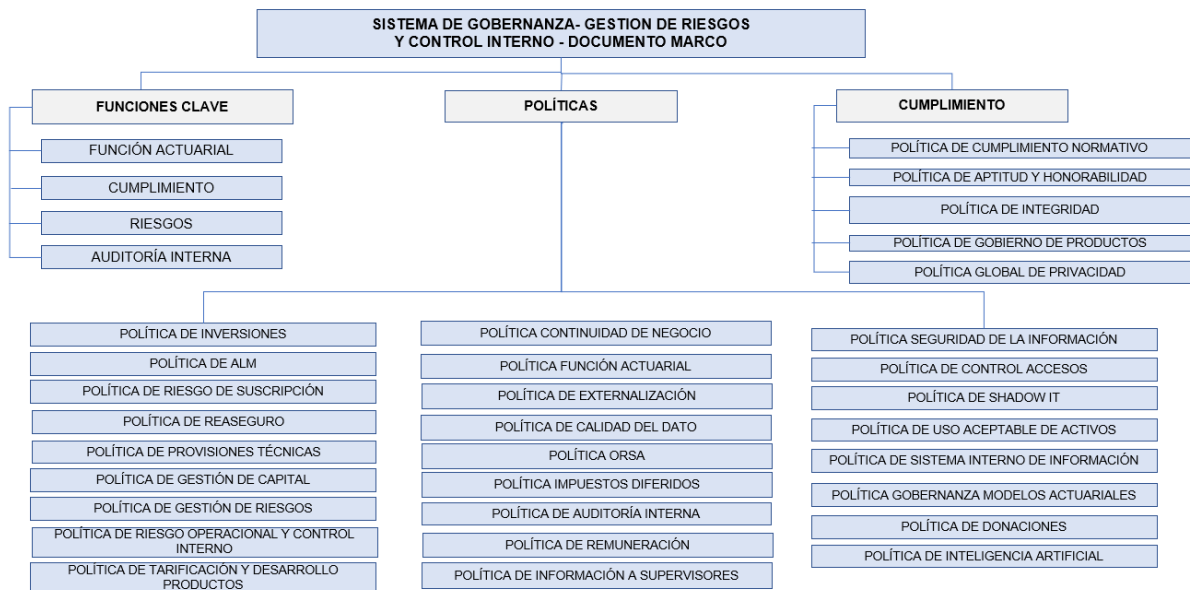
SISTEMA DE GOBERNANZA- GESTION DE RIESGOS Y CONTROL INTERNO - DOCUMENTO MARCO

FUNCIONES CLAVE

FUNCIÓN ACTUARIAL

CUMPLIMIENTO

RIESGOS

AUDITORÍA INTERNA

POLÍTICAS

CUMPLIMIENTO

POLÍTICA DE CUMPLIMIENTO NORMATIVO

POLÍTICA DE APTITUD Y HONORABILIDAD

POLÍTICA DE INTEGRIDAD

POLÍTICA DE GOBIERNO DE PRODUCTOS

POLÍTICA GLOBAL DE PRIVACIDAD

POLÍTICA DE INVERSIONES

POLÍTICA DE ALM

POLÍTICA DE RIESGO DE SUSCRIPCIÓN

POLÍTICA DE REASEGURO

POLÍTICA DE PROVISIONES TÉCNICAS

POLÍTICA DE GESTIÓN DE CAPITAL

POLÍTICA DE GESTIÓN DE RIESGOS

POLÍTICA DE RIESGO OPERACIONAL Y CONTROL INTERNO

POLÍTICA DE TARIFICACIÓN Y DESARROLLO PRODUCTOS

POLÍTICA CONTINUIDAD DE NEGOCIO

POLÍTICA FUNCIÓN ACTUARIAL

POLÍTICA DE EXTERNALIZACIÓN

POLÍTICA DE CALIDAD DEL DATO

POLÍTICA ORSA

POLÍTICA IMPUESTOS DIFERIDOS

POLÍTICA DE AUDITORÍA INTERNA

POLÍTICA DE REMUNERACIÓN

POLÍTICA DE INFORMACIÓN A SUPERVISORES

POLÍTICA SEGURIDAD DE LA INFORMACIÓN

POLÍTICA DE CONTROL ACCESOS

POLÍTICA DE SHADOW IT

POLÍTICA DE USO ACEPTABLE DE ACTIVOS

POLÍTICA DE SISTEMA INTERNO DE INFORMACIÓN

POLÍTICA GOBERNANZA MODELOS ACTUARIALES

POLÍTICA DE DONACIONES

POLÍTICA DE INTELIGENCIA ARTIFICIAL